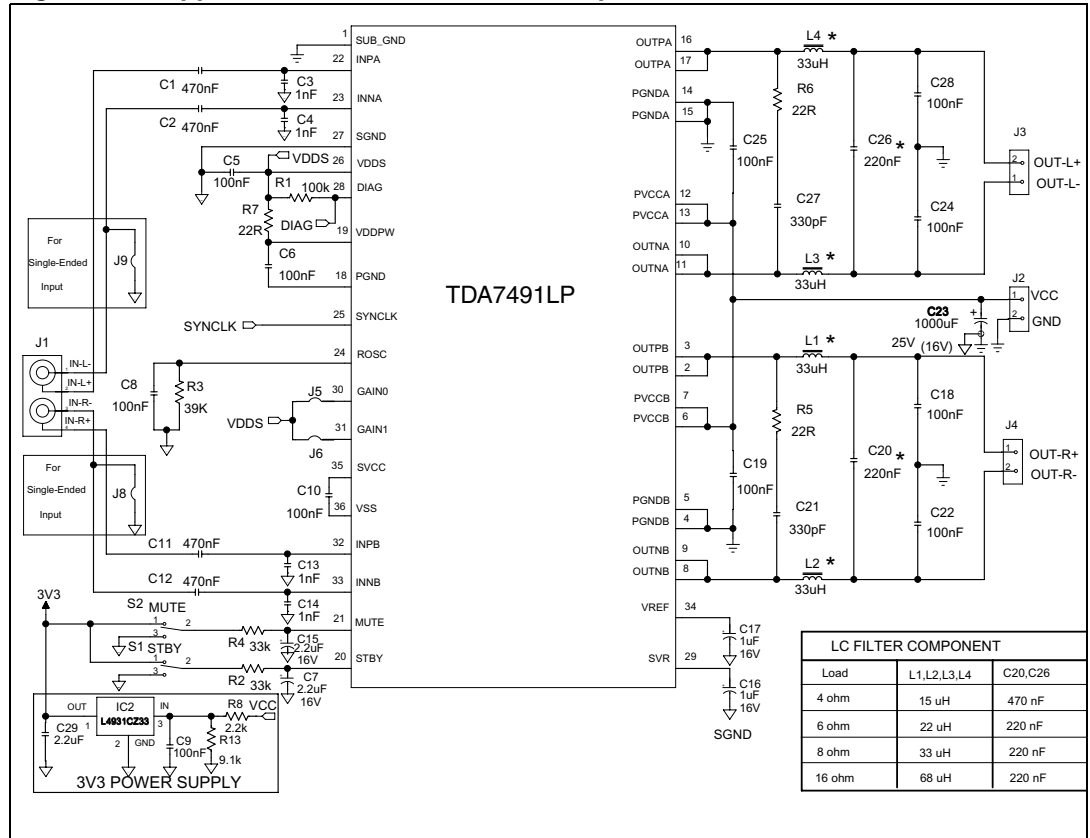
1 SUB_GND
22 INPA
23 INNA
27 SGND
26 VDDS
28 DIAG
19 VDDPW
18 PGND
25 SYNCLK
24 ROSC
30 GAIN0
31 GAIN1
35 SVCC
36 VSS
32 INPB
33 INNB
21 MUTE
20 STBY

C1 470nF
C3 1nF
C2 470nF
C4 1nF
C5 100nF
VDDS
R1 100k
R7 22R
DIAG
C6 100nF
For Single-Ended Input
J9
J1
IN-L-
IN-L+
IN-R-
IN-R+
For Single-Ended Input
J8
SYNCLK
C8 100nF
R3 39K
VDDS
J5
J6
C10 100nF
C11 470nF
C13 1nF
C12 470nF
C14 1nF
3V3
S2 MUTE
S1 STBY
R4 33k
C15 2.2uF 16V
R2 33k
C7 2.2uF 16V
OUT IC2 IN
L4931CZ33
GND
C29 2.2uF
C9 100nF
R8 2.2k
R13 9.1k
VCC
3V3 POWER SUPPLY

TDA7491LP

OUTPA 16
OUTPA 17
PGNDA 14
PGNDA 15
PVCCA 12
PVCCA 13
OUTNA 10
OUTNA 11
OUTPB 3
OUTPB 2
PVCCB 7
PVCCB 6
PGNDB 5
PGNDB 4
OUTNB 9
OUTNB 8
VREF 34
SVR 29

L4 * 33uH
R6 22R
C25 100nF
C27 330pF
C26 * 220nF
C28 100nF
C24 100nF
J3
OUT-L+
OUT-L-
L3 * 33uH
J2
VCC
GND
C23 1000uF
25V (16V)
L1 * 33uH
R5 22R
C19 100nF
C21 330pF
C20 * 220nF
C18 100nF
C22 100nF
J4
OUT-R+
OUT-R-
L2 * 33uH
C17 1uF 16V
C16 1uF 16V
SGND

| LC FILTER COMPONENT | | |
|---|---|---|
| Load | L1,L2,L3,L4 | C20,C26 |
| 4 ohm | 15 uH | 470 nF |
| 6 ohm | 22 uH | 220 nF |
| 8 ohm | 33 uH | 220 nF |
| 16 ohm | 68 uH | 220 nF |